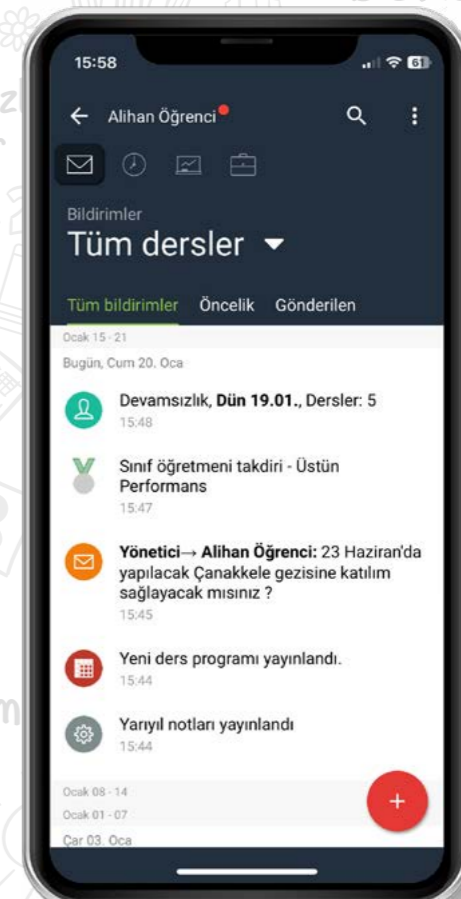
15:58

61

Alihan Öğrenci

Bildirimler

Tüm dersler

Tüm bildirimler Öncelik Gönderilen

Ocak 15 - 21

Bugün, Cum 20. Oca

Devamsızlık, **Dün 19.01.**, Dersler: 5
15:48

Sınıf öğretmeni takdiri - Üstün Performans
15:47

**Yönetici→ Alihan Öğrenci:** 23 Haziran'da yapılacak Çanakkele gezisine katılım sağlayacak mısınız ?
15:45

Yeni ders programı yayınlandı.
15:44

Yarıyıl notları yayınlandı
15:44

Ocak 08 - 14

Ocak 01 - 07

Car 03. Oca

+